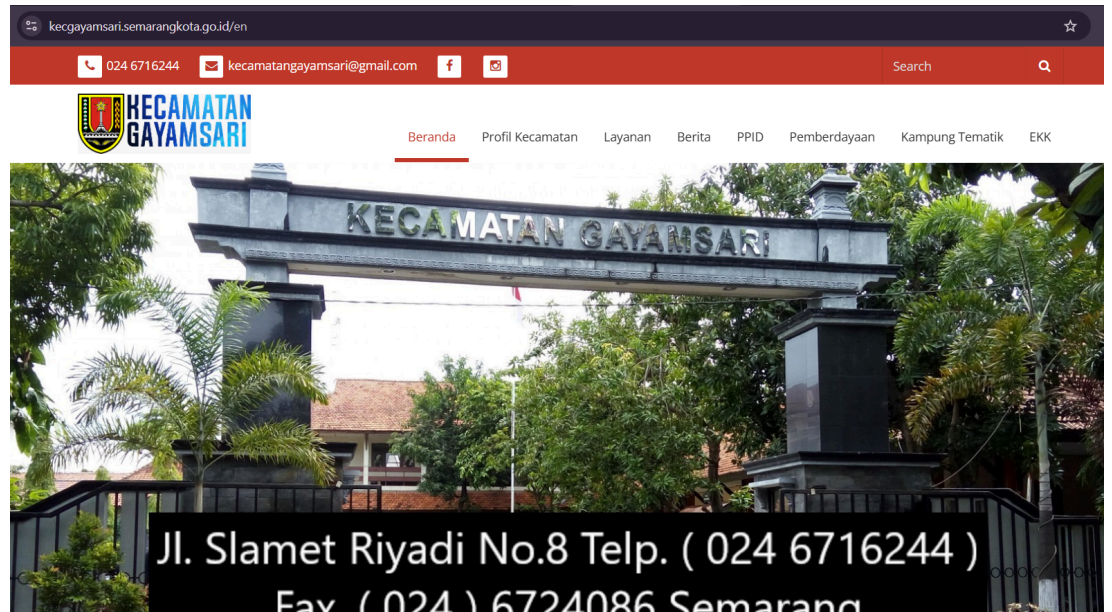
kecgayamsari.semarangkota.go.id/en

024 6716244 kecamatangayamsari@gmail.com

Search

KECAMATAN GAYAMSARI

Beranda Profil Kecamatan Layanan Berita PPID Pemberdayaan Kampung Tematik EKK

KECAMATAN GAYAMSARI

Jl. Slamet Riyadi No.8 Telp. ( 024 6716244 )
Fax. ( 024 ) 6724086 Semarang